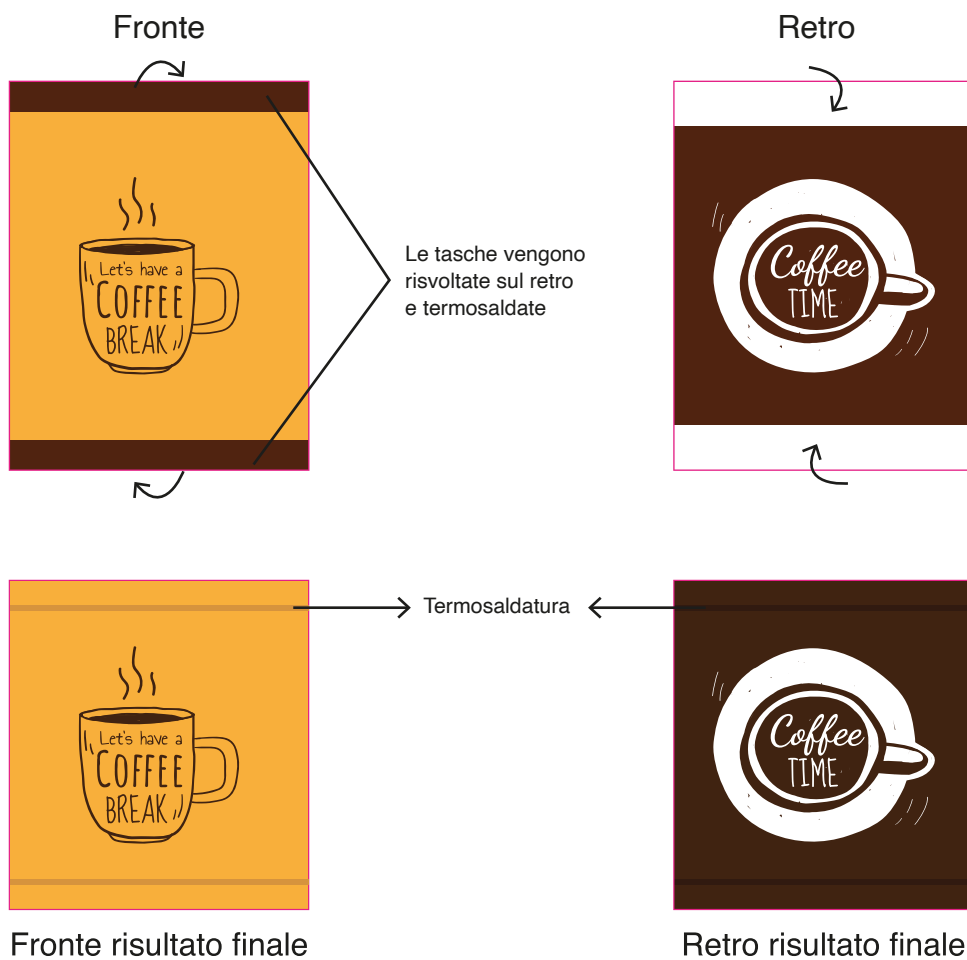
Fronte

Retro

Let's have a COFFEE BREAK

Le tasche vengono risvoltate sul retro e termosaldate

Coffee TIME

Let's have a COFFEE BREAK

Termosaldatura

Coffee TIME

Fronte risultato finale

Retro risultato finale